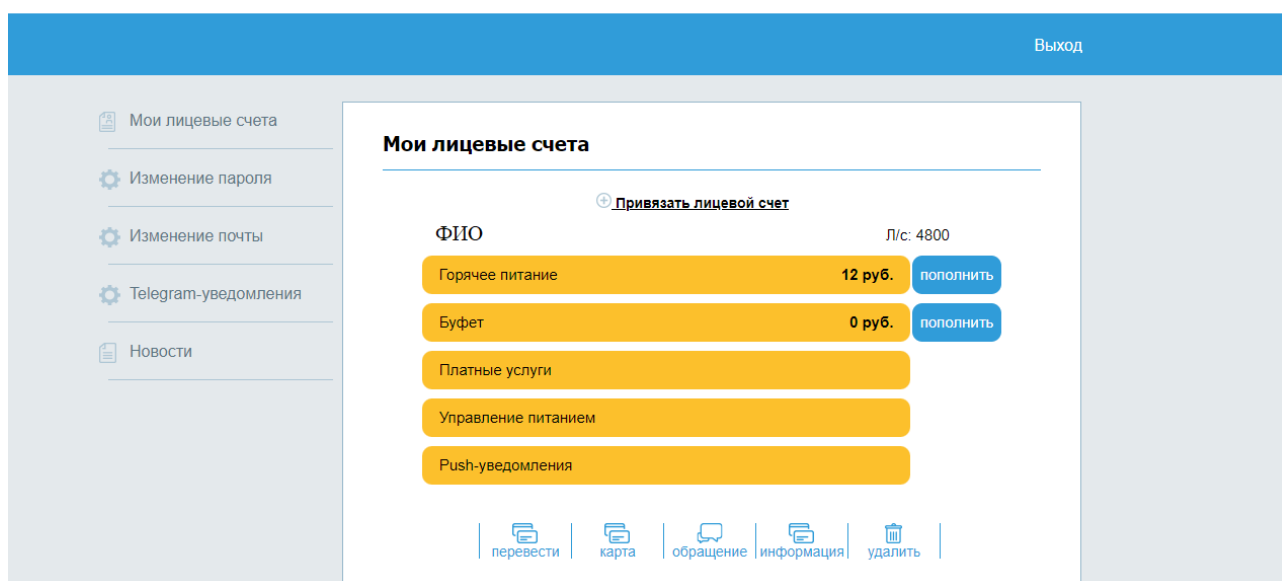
Выход

Мои лицевые счета

Изменение пароля

Изменение почты

Telegram-уведомления

Новости

Мои лицевые счета

Привязать лицевой счет

ФИО

Л/с: 4800

Горячее питание 12 руб. пополнить

Буфет 0 руб. пополнить

Платные услуги

Управление питанием

Push-уведомления

перевести | карта | обращение | информация | удалить